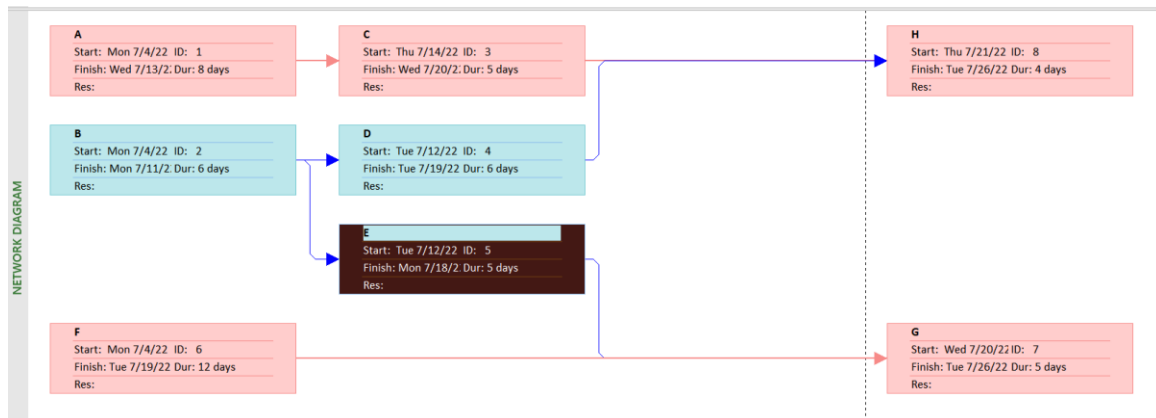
NETWORK DIAGRAM

A
Start: Mon 7/4/22 ID: 1
Finish: Wed 7/13/2: Dur: 8 days
Res:

C
Start: Thu 7/14/22 ID: 3
Finish: Wed 7/20/2: Dur: 5 days
Res:

H
Start: Thu 7/21/22 ID: 8
Finish: Tue 7/26/22 Dur: 4 days
Res:

B
Start: Mon 7/4/22 ID: 2
Finish: Mon 7/11/2: Dur: 6 days
Res:

D
Start: Tue 7/12/22 ID: 4
Finish: Tue 7/19/22 Dur: 6 days
Res:

E
Start: Tue 7/12/22 ID: 5
Finish: Mon 7/18/2: Dur: 5 days
Res:

F
Start: Mon 7/4/22 ID: 6
Finish: Tue 7/19/22 Dur: 12 days
Res:

G
Start: Wed 7/20/22 ID: 7
Finish: Tue 7/26/22 Dur: 5 days
Res: